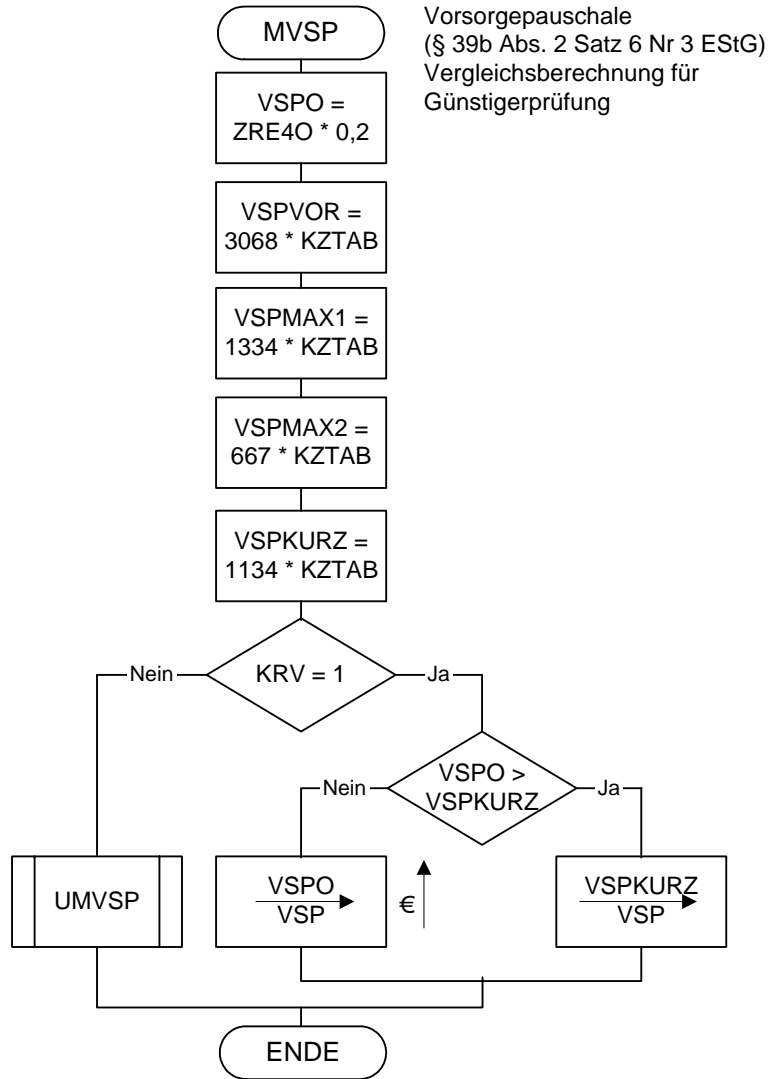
MVSP

Vorsorgepauschale
(§ 39b Abs. 2 Satz 6 Nr 3 EStG)
Vergleichsberechnung für Günstigerprüfung

VSPO = ZRE4O * 0,2

VSPVOR = 3068 * KZTAB

VSPMAX1 = 1334 * KZTAB

VSPMAX2 = 667 * KZTAB

VSPKURZ = 1134 * KZTAB

Nein KRV = 1 Ja

Nein VSPO > VSPKURZ Ja

UMVSP

VSPO VSP

€

VSPKURZ VSP

ENDE